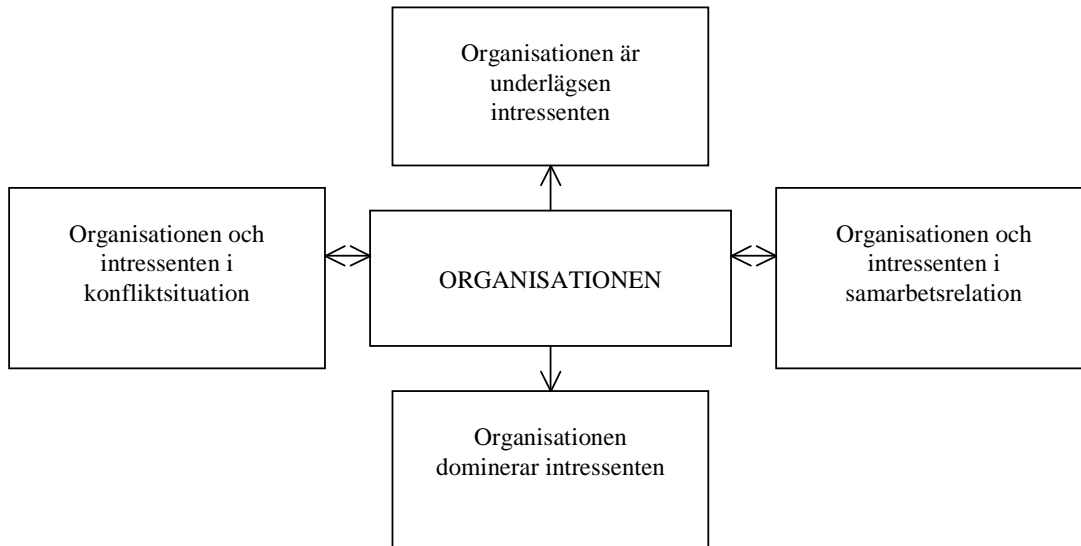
Organisationen är underlägsen intressenten

Organisationen och intressenten i konfliktsituation

ORGANISATIONEN

Organisationen och intressenten i samarbetsrelation

Organisationen dominerar intressenten